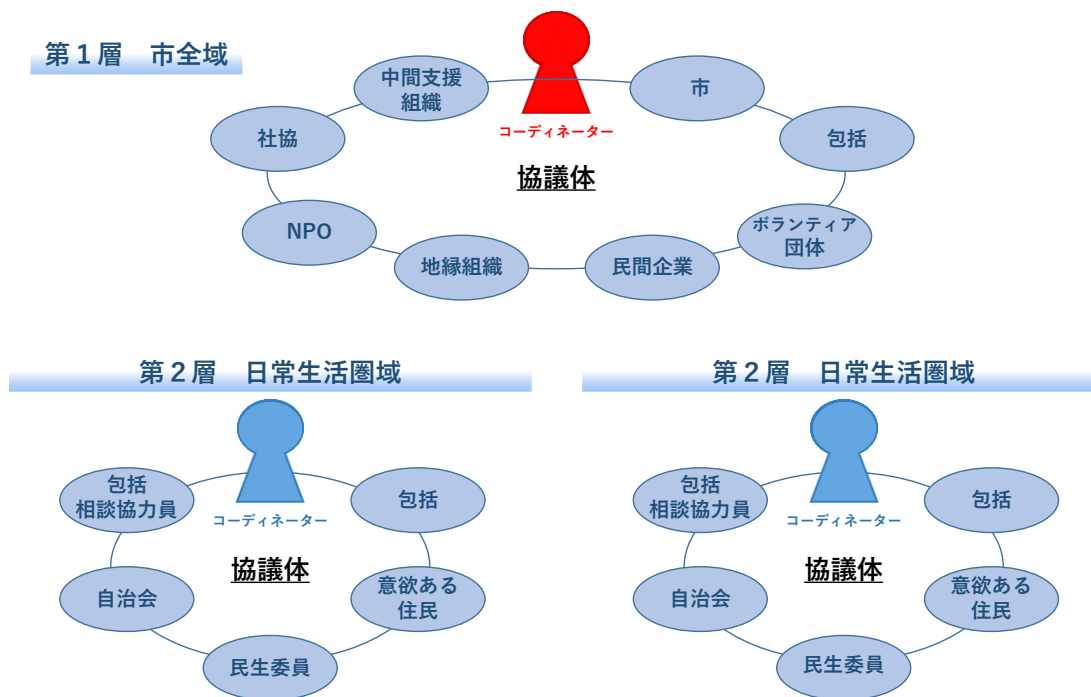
第１層　市全域

中間支援組織

コーディネーター

市

社協

包括

協議体

NPO

ボランティア団体

地縁組織

民間企業

第２層　日常生活圏域

包括相談協力員

コーディネーター

包括

協議体

自治会

意欲ある住民

民生委員

第２層　日常生活圏域

包括相談協力員

コーディネーター

包括

協議体

自治会

意欲ある住民

民生委員